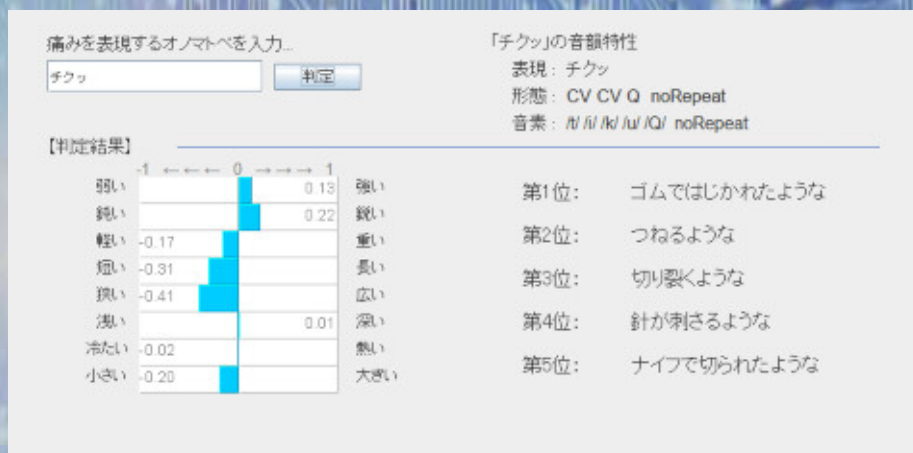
痛みを表現するオノマトペを入力...

チクッ

判定

「チクッ」の音韻特性

表現：チクッ

形態：CV CV Q noRepeat

音素：/t/ /i/ /k/ /u/ /Q/ noRepeat

【判定結果】

-1 ← ← ← 0 → → → 1

| | | |
|---|---|---|
| 弱い | 0.13 | 強い |
| 鈍い | 0.22 | 鋭い |
| 軽い | -0.17 | 重い |
| 短い | -0.31 | 長い |
| 狭い | -0.41 | 広い |
| 浅い | 0.01 | 深い |
| 冷たい | -0.02 | 熱い |
| 小さい | -0.20 | 大きい |

第1位： ゴムではじかれたような

第2位： つねるような

第3位： 切り裂くような

第4位： 針が刺さるような

第5位： ナイフで切られたような